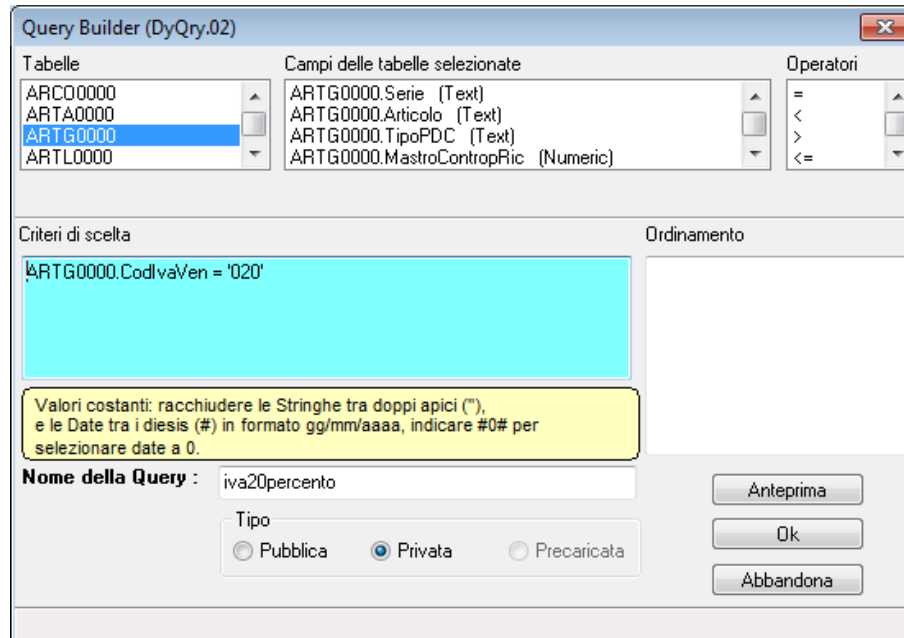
Query Builder (DyQry.02)

Tabelle
ARCO0000
ARTA0000
ARTG0000
ARTL0000

Campi delle tabelle selezionate
ARTG0000.Serie (Text)
ARTG0000.Articolo (Text)
ARTG0000.TipoPDC (Text)
ARTG0000.MastroContropRic (Numeric)

Operatori
=
<
>
<=

Criteri di scelta
ARTG0000.CodIvaVen = '020'

Ordinamento

Valori costanti: racchiudere le Stringhe tra doppi apici ("), e le Date tra i diesis (#) in formato gg/mm/aaaa, indicare #0# per selezionare date a 0.

Nome della Query : iva20percento

Tipo
Pubblica
Privata
Precaricata

Anteprima
Ok
Abbandona